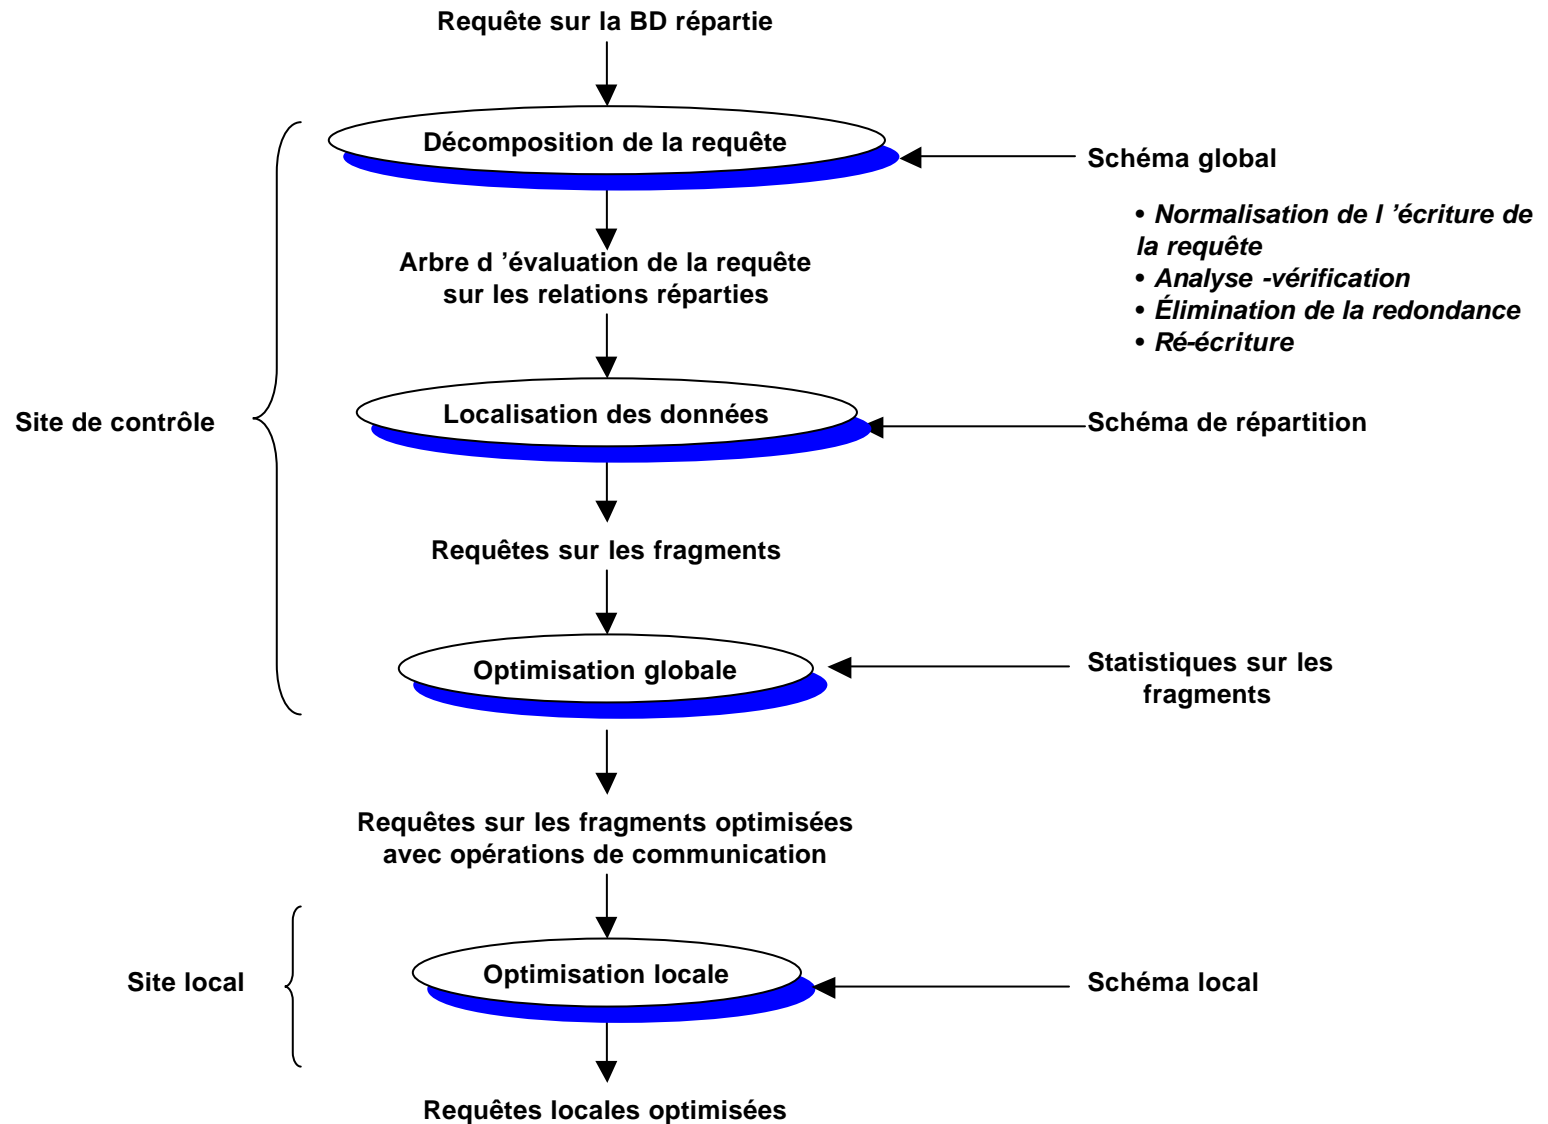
Requête sur la BD répartie

Décomposition de la requête

Schéma global

• Normalisation de l 'écriture de la requête
• Analyse -vérification
• Élimination de la redondance
• Ré-écriture

Arbre d 'évaluation de la requête sur les relations réparties

Site de contrôle

Localisation des données

Schéma de répartition

Requêtes sur les fragments

Optimisation globale

Statistiques sur les fragments

Requêtes sur les fragments optimisées avec opérations de communication

Site local

Optimisation locale

Schéma local

Requêtes locales optimisées